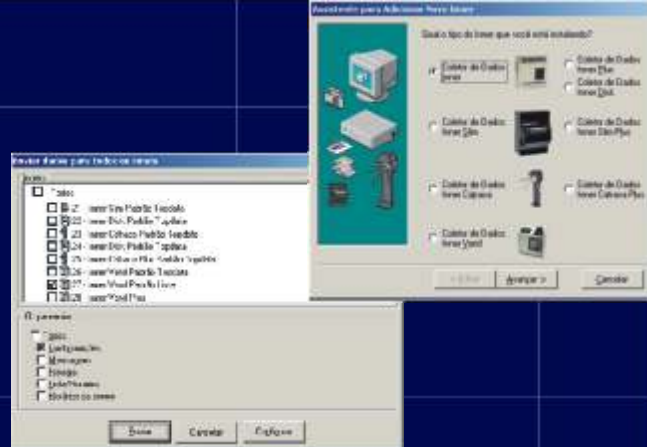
Assistente para Adicionar Novo Inner

Qual o tipo de Inner que você está instalando?

Coletor de Dados Inner

Coletor de Dados Inner Plus

Coletor de Dados Inner Disk

Coletor de Dados Inner Slim

Coletor de Dados Inner Slim Plus

Coletor de Dados Inner Catraca

Coletor de Dados Inner Catraca Plus

Coletor de Dados Inner Vend

< Voltar

Avançar >

Cancelar

Enviar dados para todos os inners

Inners

Todos

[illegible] - Inner Slim Padrão Teclado

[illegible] - Inner Disk Padrão Topdata

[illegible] - Inner Catraca Padrão Teclado

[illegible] - Inner Disk Padrão Topdata

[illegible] - Inner Catraca Plus Padrão Topdata

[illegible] - Inner Vend Padrão Teclado

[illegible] - Inner Vend Padrão Inner

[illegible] - Inner Vend Plus

Parâmetros

Tudo

Configurações

Mensagens

Horários

Lista/Horários

Horários de acesso

Enviar

Cancelar

Configurar